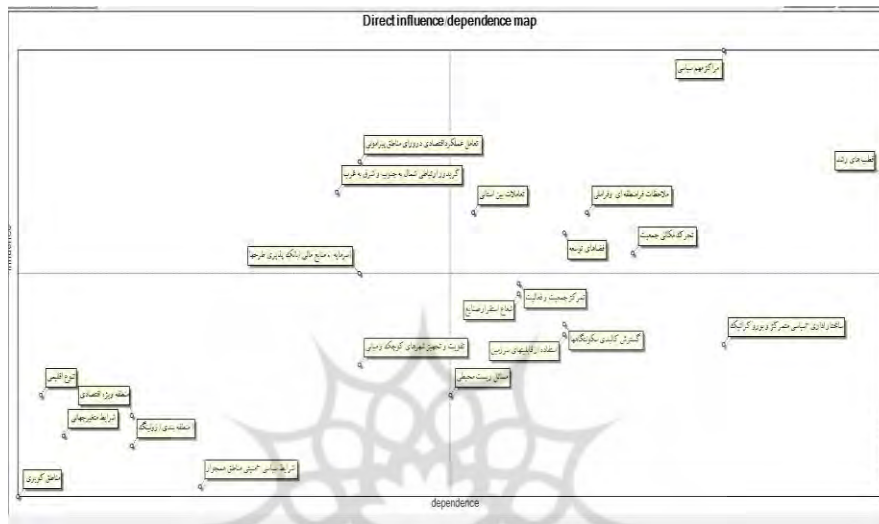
Direct influence/dependence map

influence

مراکز مهم سیاسی

قطب های رشد

تعامل عملکرد اقتصادی درونزای مناطق پیرامونی

کریدور ارتباطی شمال به جنوب و شرق به غرب

ملاحظات فرامنطقه ای و فراملی

تعاملات بین استانی

تحرک مکانی جمعیت

فضاهای توسعه

سرمایه ، منابع مالی انتقال پذیری طرحها

تمرکز جمعیت و فعالیت

انتقال صنایع

ساختار اداری - سیاسی متمرکز و بوروکراتیک

گسترش کالبدی سکونتگاهها

تقویت و تجهیز شهرهای کوچک و میانی

استفاده از قابلیتهای سرزمین

مسائل زیست محیطی

تنوع اقلیمی

منطقه ویژه اقتصادی

شرایط متغیر جهانی

منطقه بندی آزوبنگاه

شرایط سیاسی - امنیتی مناطق مجاور

مناطق گردشگری

dependence